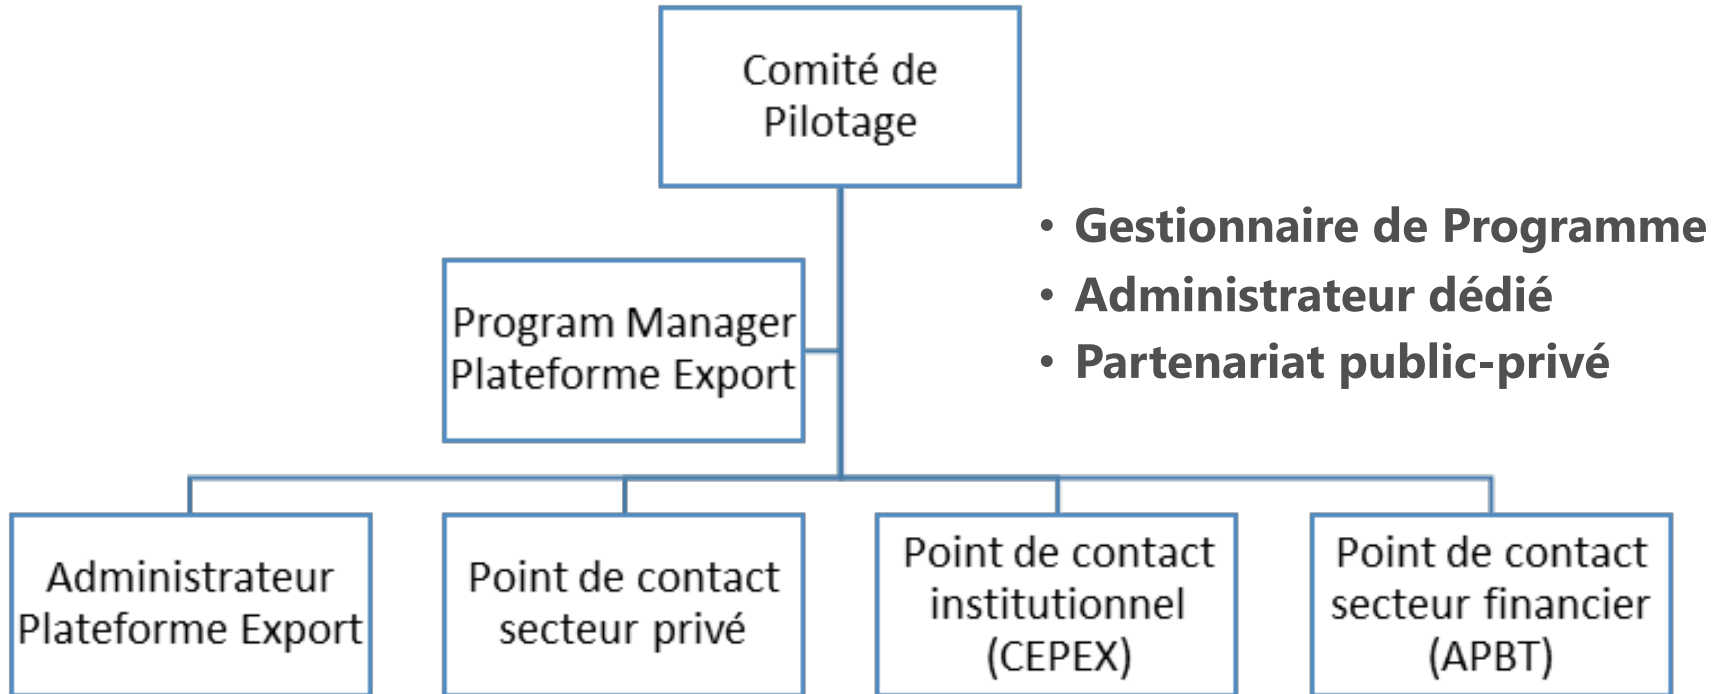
Comité de Pilotage

Program Manager Plateforme Export

• Gestionnaire de Programme
• Administrateur dédié
• Partenariat public-privé

Administrateur Plateforme Export

Point de contact secteur privé

Point de contact institutionnel (CEPEX)

Point de contact secteur financier (APBT)